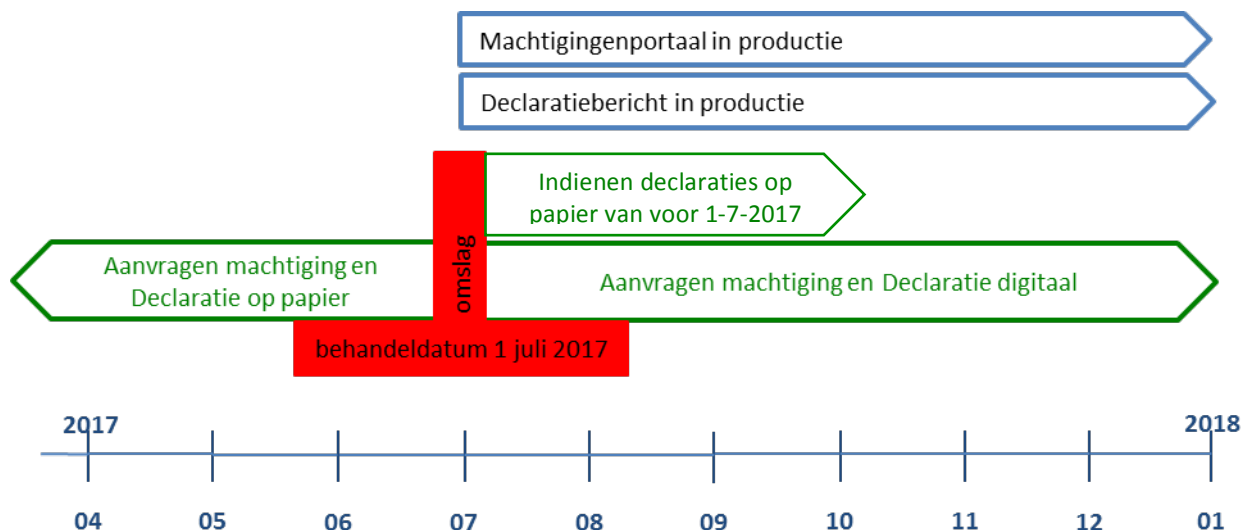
Machtigingenportaal in productie

Declaratiebericht in productie

Indienen declaraties op papier van voor 1-7-2017

Aanvragen machtiging en Declaratie op papier

omslag

Aanvragen machtiging en Declaratie digitaal

behandeldatum 1 juli 2017

2017

2018

04 05 06 07 08 09 10 11 12 01